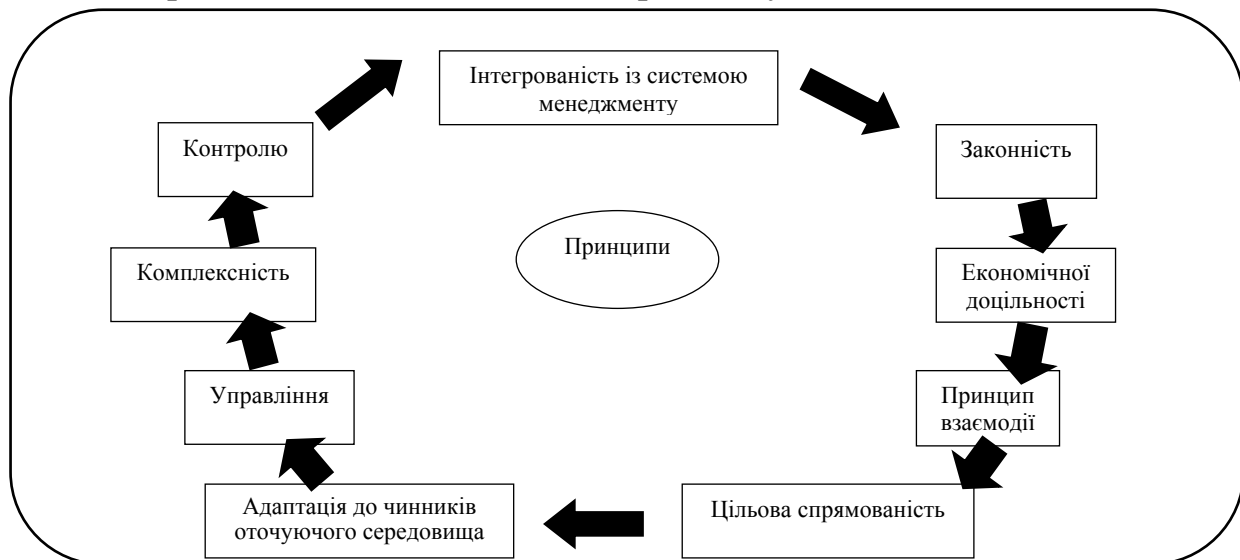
Інтегрованість із системою менеджменту

Законність

Економічної доцільності

Принцип взаємодії

Цільова спрямованість

Адаптація до чинників оточуючого середовища

Управління

Комплексність

Контролю

Принципи